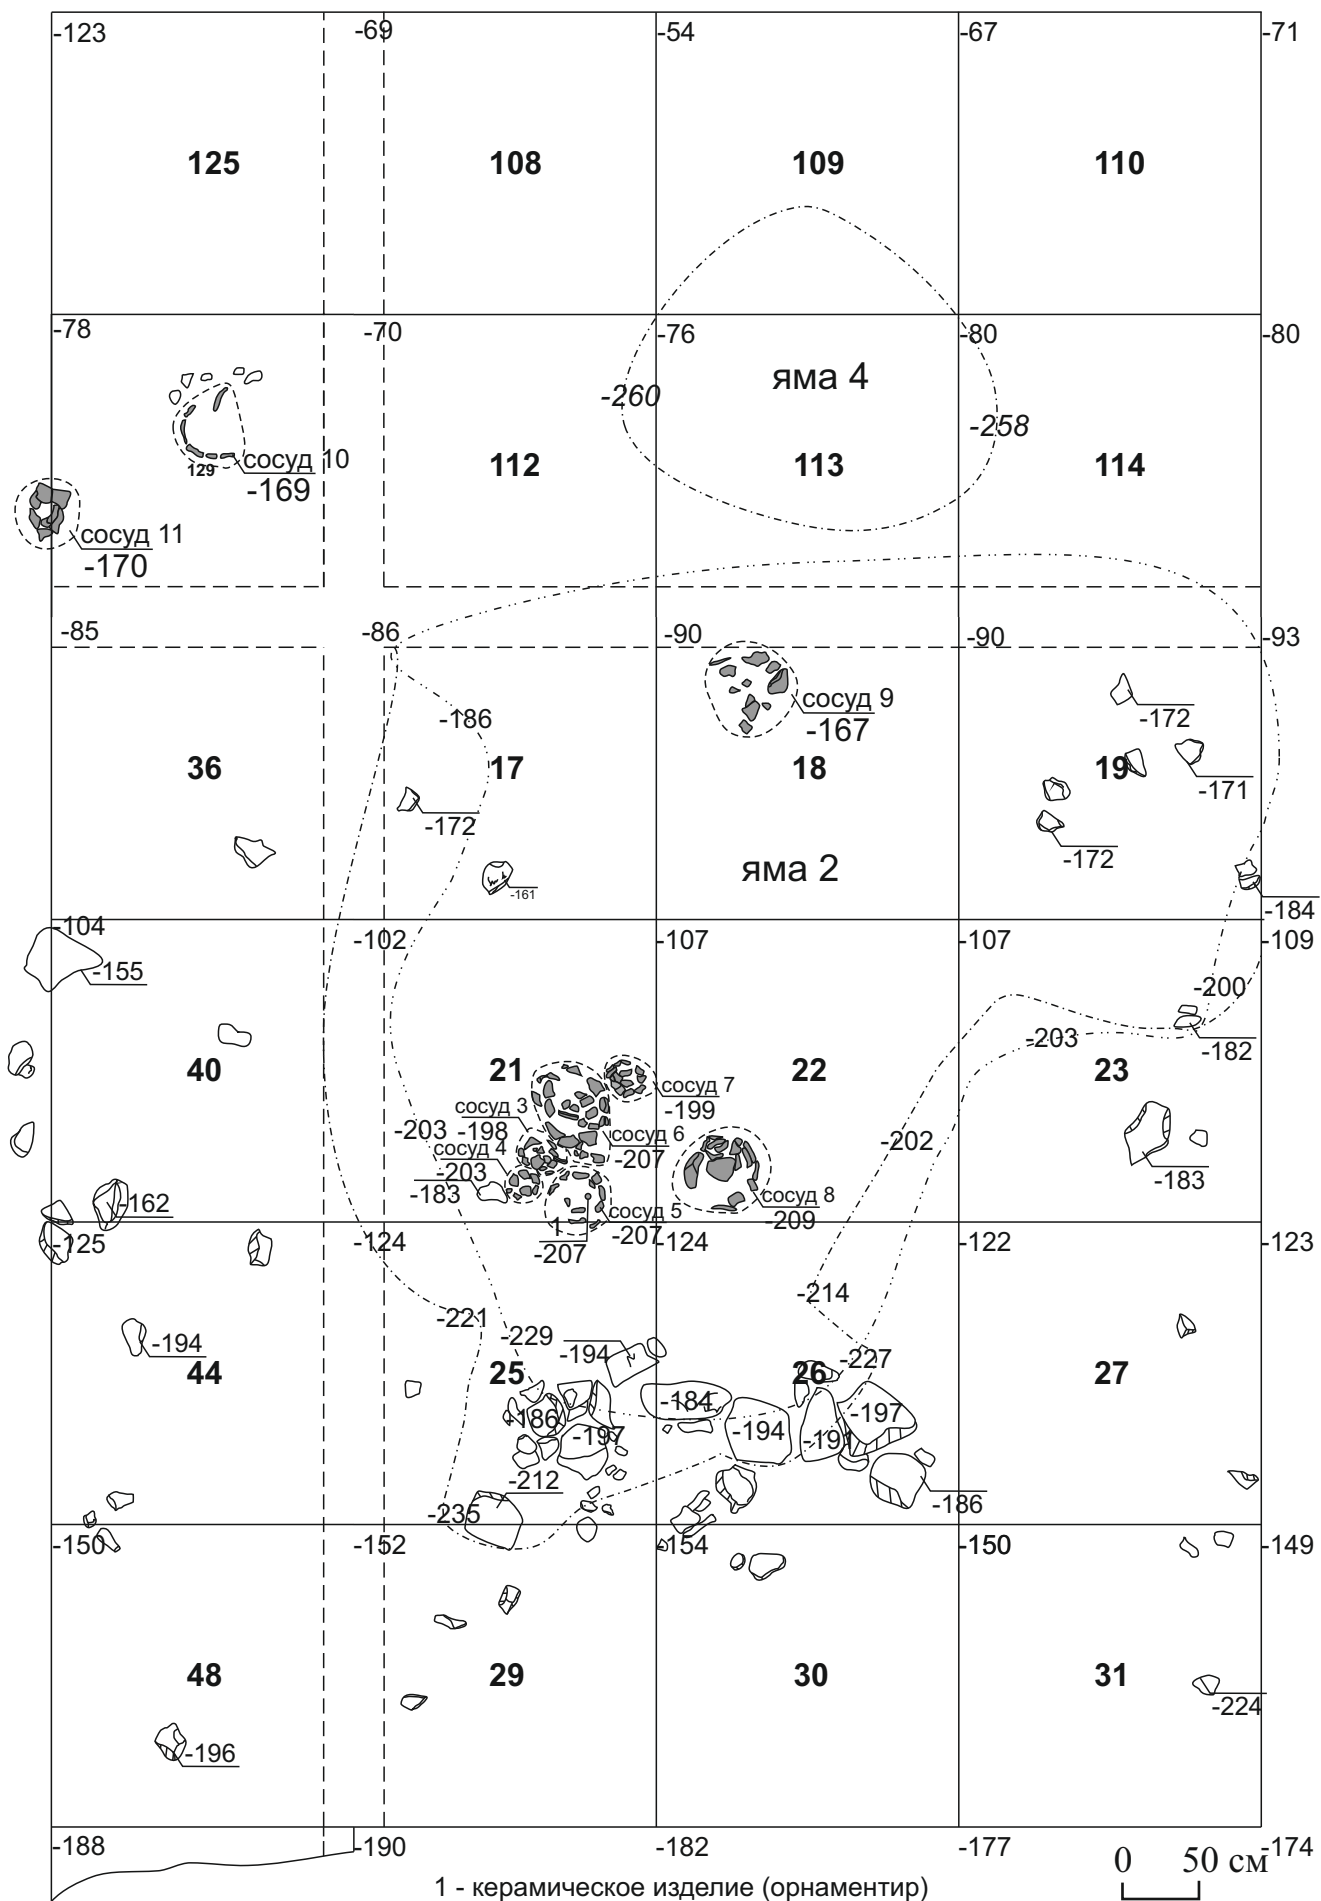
-123 -69 -54 -67 -71

125 108 109 110

-78 -70 -76 -80 -80

яма 4

-260 -258

129 сосуд 10
-169

112 113 114

сосуд 11
-170

-85 -86 -90 -90 -93

сосуд 9
-167

-186

-172

-171

36 17 18 19

-172

-172

яма 2

-161

-184

-104 -102 -107 -107 -109

-155

-200

-203

-182

40 21 22 23

сосуд 7
-199

сосуд 3
-198

сосуд 6
-207

-203

сосуд 4
-203

-202

-183

-183

-162

сосуд 8
-209

сосуд 5
-207

1
-207

-125 -124 -124 -122 -123

-214

-221

-229

-194

-227

-194

44 25 26 27

-184

-197

-186

-194

-197

-191

-212

-186

-235

-150 -152 -154 -150 -149

48 29 30 31

-224

-196

-188 -190 -182 -177 -174

1 - керамическое изделие (орнаментир)

0 50 см